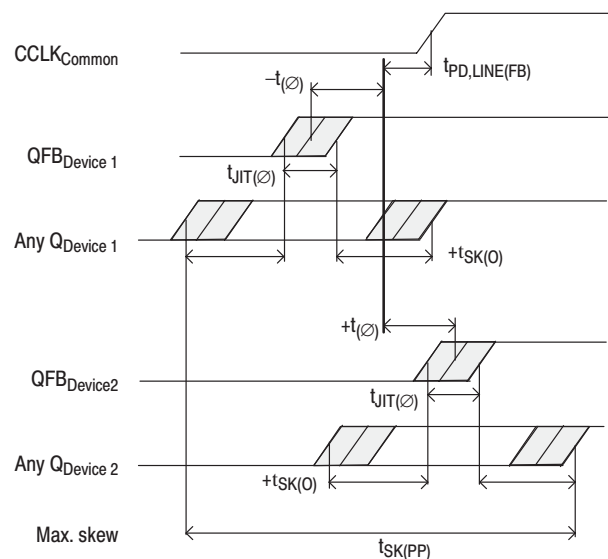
$CCLK_{Common}$

$t_{PD,LINE(FB)}$

$-t_{(\varnothing)}$

$QFB_{Device\ 1}$

$t_{JIT(\varnothing)}$

$Any\ Q_{Device\ 1}$

$+t_{SK(O)}$

$+t_{(\varnothing)}$

$QFB_{Device2}$

$t_{JIT(\varnothing)}$

$Any\ Q_{Device\ 2}$

$+t_{SK(O)}$

Max. skew

$t_{SK(PP)}$